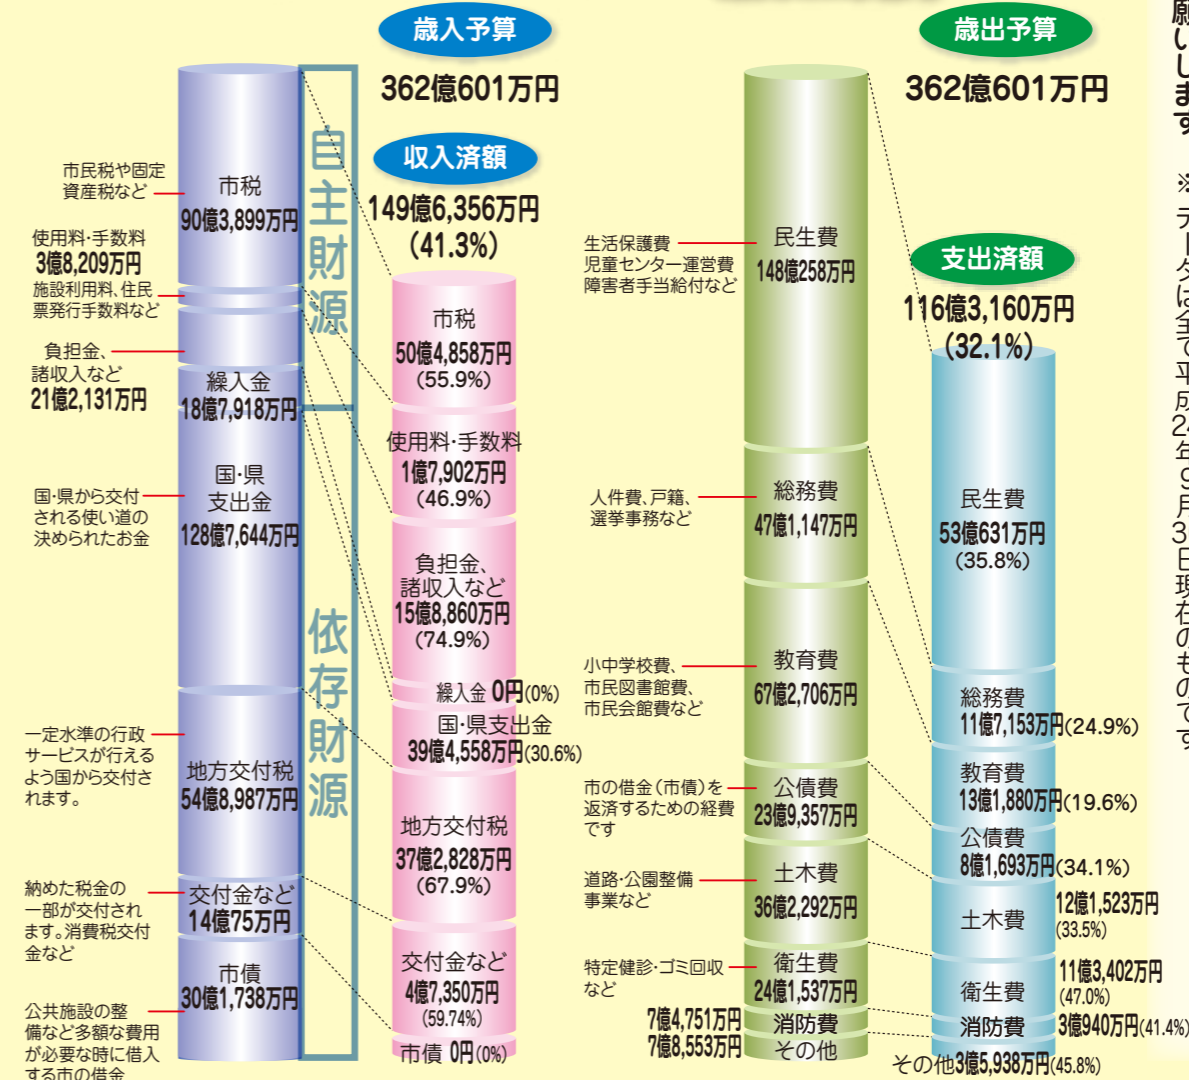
歳入予算

362億601万円

自主財源

依存財源

収入済額

149億6,356万円
(41.3%)

市民税や固定資産税など

市税
90億3,899万円

使用料・手数料
3億8,209万円

施設利用料、住民票発行手数料など

負担金、諸収入など
21億2,131万円

繰入金
18億7,918万円

国・県から交付される使い道の決められたお金

国・県支出金
128億7,644万円

一定水準の行政サービスが行えるよう国から交付されます。

地方交付税
54億8,987万円

納めた税金の一部が交付されます。消費税交付金など

交付金など
14億75万円

公共施設の整備など多額な費用が必要な時に借入する市の借金

市債
30億1,738万円

市税
50億4,858万円
(55.9%)

使用料・手数料
1億7,902万円
(46.9%)

負担金、諸収入など
15億8,860万円
(74.9%)

繰入金 0円(0%)

国・県支出金
39億4,558万円(30.6%)

地方交付税
37億2,828万円
(67.9%)

交付金など
4億7,350万円
(59.74%)

市債 0円(0%)

歳出予算

362億601万円

生活保護費
児童センター運営費
障害者手当給付など

民生費
148億258万円

人件費、戸籍、選挙事務など

総務費
47億1,147万円

小中学校費、市民図書館費、市民会館費など

教育費
67億2,706万円

市の借金(市債)を返済するための経費です

公債費
23億9,357万円

道路・公園整備事業など

土木費
36億2,292万円

特定健診・ゴミ回収など

衛生費
24億1,537万円

7億4,751万円 消防費
7億8,553万円 その他

支出済額

116億3,160万円
(32.1%)

民生費
53億631万円
(35.8%)

総務費
11億7,153万円(24.9%)

教育費
13億1,880万円(19.6%)

公債費
8億1,693万円(34.1%)

土木費
12億1,523万円
(33.5%)

衛生費
11億3,402万円
(47.0%)

消防費
3億940万円(41.4%)

その他3億5,938万円(45.8%)

※データは全て平成24年9月30日現在のものです